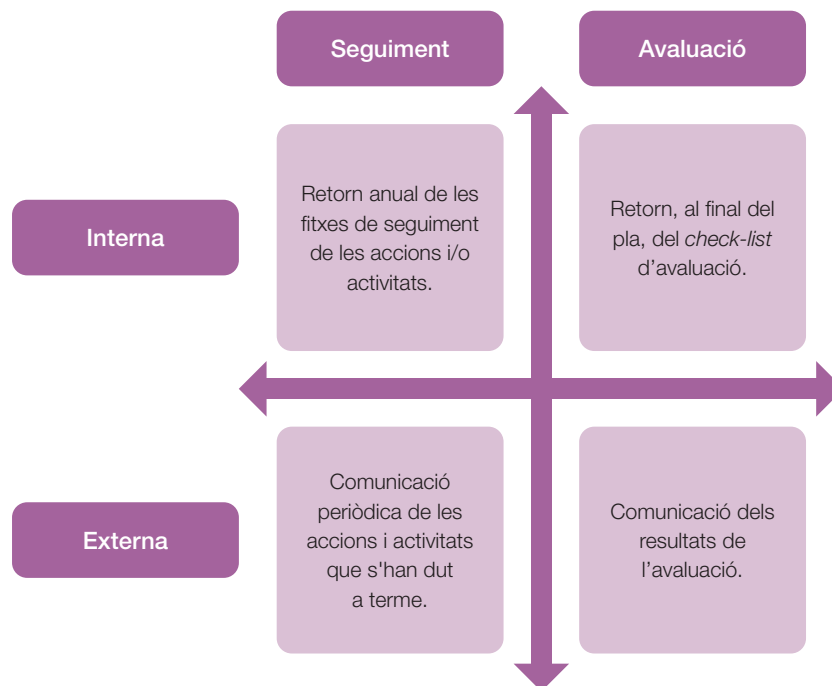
Seguiment

Avaluació

Interna

Retorn anual de les fitxes de seguiment de les accions i/o activitats.

Retorn, al final del pla, del *check-list* d'avaluació.

Externa

Comunicació periòdica de les accions i activitats que s'han dut a terme.

Comunicació dels resultats de l'avaluació.